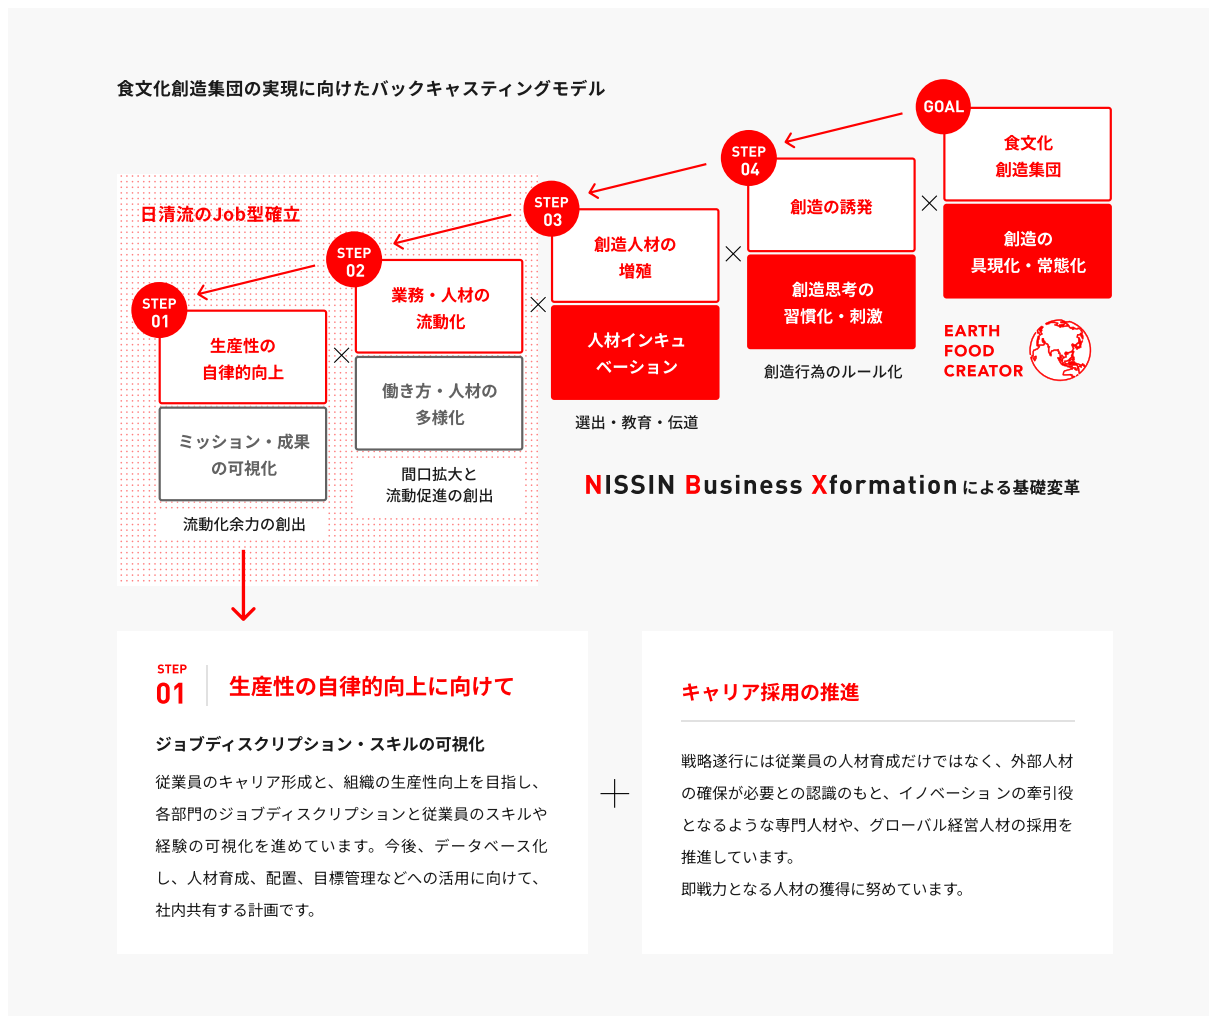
食文化創造集団の実現に向けたバックキャスティングモデル

GOAL
食文化
創造集団
創造の
具現化・常態化

EARTH
FOOD
CREATOR

STEP
04
創造の誘発
創造思考の
習慣化・刺激
創造行為のルール化

STEP
03
創造人材の
増殖
人材インキュ
ベーション
選出・教育・伝道

日清流のJob型確立

STEP
02
業務・人材の
流動化
働き方・人材の
多様化
間口拡大と
流動促進の創出

STEP
01
生産性の
自律的向上
ミッション・成果
の可視化
流動化余力の創出

NISSIN Business Xformationによる基礎変革

STEP
01
生産性の自律的向上に向けて

ジョブディスクリプション・スキルの可視化

従業員のキャリア形成と、組織の生産性向上を目指し、各部門のジョブディスクリプションと従業員のスキルや経験の可視化を進めています。今後、データベース化し、人材育成、配置、目標管理などへの活用に向けて、社内共有する計画です。

キャリア採用の推進

戦略遂行には従業員の人材育成だけではなく、外部人材の確保が必要との認識のもと、イノベーションの牽引役となるような専門人材や、グローバル経営人材の採用を推進しています。
即戦力となる人材の獲得に努めています。